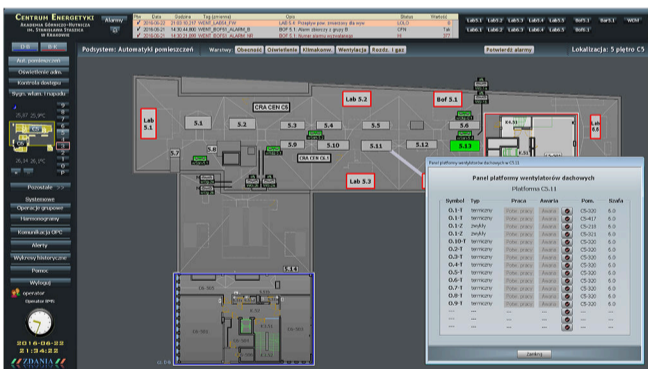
CENTRUM ENERGETYKI
AKADEMIA GÓRNICZO-HUTNICZA IM. STANISŁAWA STASZICA W KRAKOWIE

Alarmy

| Nr | Data | Godzina | Tag (zmienna) | Opis | Status | Wartość |
|---|---|---|---|---|---|---|
| 1 | 2016-06-22 | 21:03:15,317 | WENT_LAB54_FW | LAB 5.4: Przepływ pow. zmierzony dla wyw | LOLO | 0 |
| 2 | 2016-06-21 | 14:30:44,800 | WENT_BOF51_ALARM_B | BOF 5.1: Alarm obecny z grupy B | OFN | Tak |
| 3 | 2016-06-21 | 14:30:19,090 | WENT_BOF51_ALARM_WE | BOF 5.1: Alarm obecny wentylator | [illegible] | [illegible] |

Lab5.1 Lab5.2 Lab5.3 Lab5.4 Lab5.5 Bof5.1 Bof5.1 WEW
Lab6.1 Lab6.2 Lab6.3 Lab6.4 Lab6.5 Bof6.1

Podsystem: Automatyki pomieszczeń
Warstwy: Obecność Oświetlenie Klimakonw. Wentylacja Rozdz. i gaz
Potwierdź alarmy
Lokalizacja: 5 piętro C5

Aut. pomieszczeń
Oświetlenie adm.
Kontrola dostępu
Rejestr. wtarg. i napadu

Pozostałe >>
Systemowe
Operacje grupowe
Harmonogramy
Komunikacja OPC
Alarmy
Wykresy historyczne
Pomoc
Wyloguj
operator
Operator BMS
2016-06-22
21:34:22
GDAŃSK

Lab 5.1
5.1 5.2 5.3 5.4 5.5 5.6
CRA CEN C5
Lab 5.2
BoF 5.1
5.7 5.8 5.9 5.10 5.11 5.12 5.13
CRA CEN C5
Lab 5.3
6.0
5.14

Panel platformy wentylatorów dachowych
Platforma C5.11

| Symbol | Typ | Praca | Awaria | | Pom. | Szafa |
|---|---|---|---|---|---|---|
| 0.1-T | termiczny | Brak pracy | Awaria | | C5-320 | 6.0 |
| 0.1-T | termiczny | Brak pracy | Awaria | | C5-417 | 6.0 |
| 0.1-Z | zwykły | Brak pracy | Awaria | | C5-210 | 6.0 |
| 0.1-Z | zwykły | Brak pracy | Awaria | | C5-321 | 6.0 |
| 0.10-T | termiczny | Brak pracy | Awaria | | C5-320 | 6.0 |
| 0.2-T | termiczny | Brak pracy | Awaria | | C5-320 | 6.0 |
| 0.3-T | termiczny | Brak pracy | Awaria | | C5-320 | 6.0 |
| 0.4-T | termiczny | Brak pracy | Awaria | | C5-320 | 6.0 |
| 0.5-T | termiczny | Brak pracy | Awaria | | C5-320 | 6.0 |
| 0.6-T | termiczny | Brak pracy | Awaria | | C5-320 | 6.0 |
| 0.7-T | termiczny | Brak pracy | Awaria | | C5-320 | 6.0 |
| 0.8-T | termiczny | Brak pracy | Awaria | | C5-320 | 6.0 |
| 0.9-T | termiczny | Brak pracy | Awaria | | C5-320 | 6.0 |

Zamknij